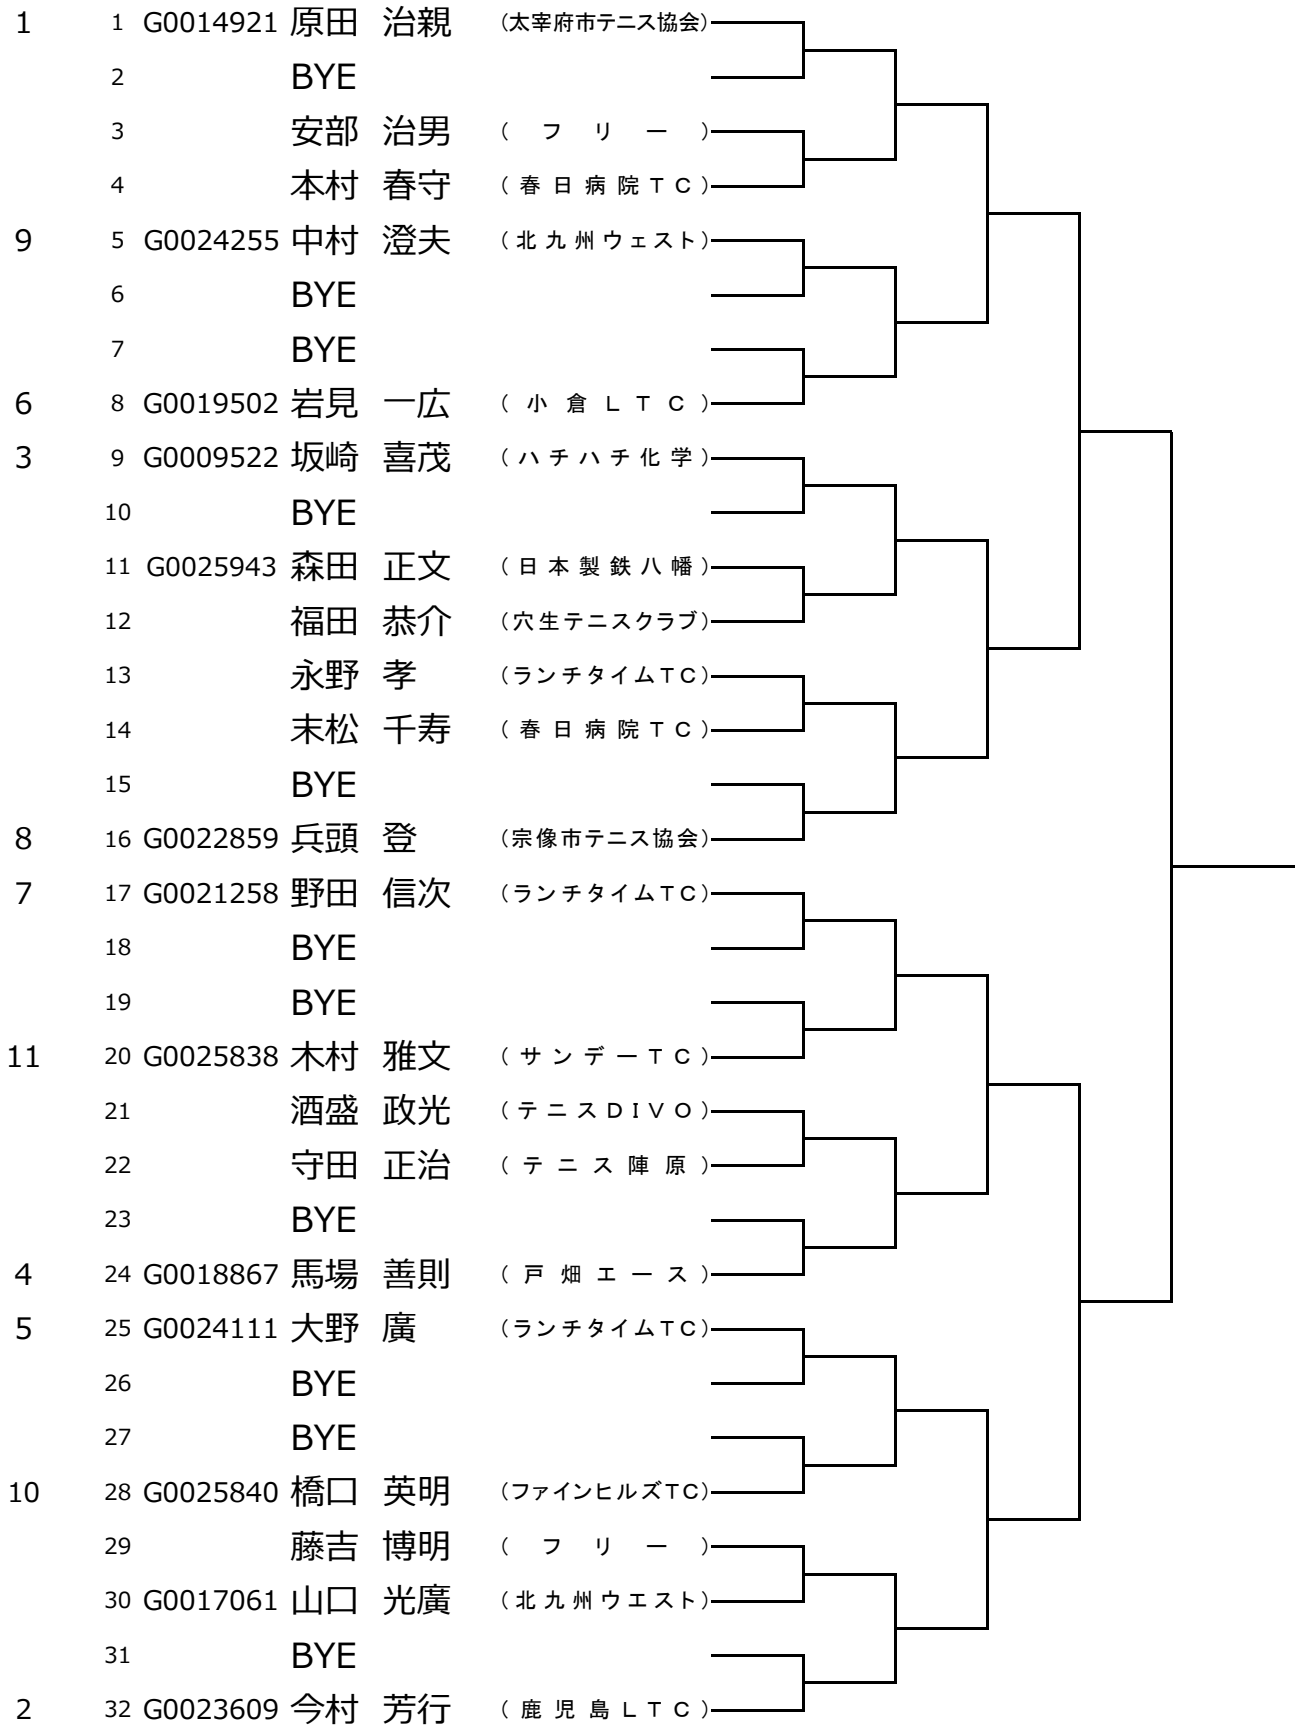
1 1 G0014921 原田 治親 (太宰府市テニス協会)
2 BYE
3 安部 治男 ( フ リ ー )
4 本村 春守 (春日病院TC)
9 5 G0024255 中村 澄夫 (北九州ウェスト)
6 BYE
7 BYE
6 8 G0019502 岩見 一広 ( 小 倉 L T C )
3 9 G0009522 坂崎 喜茂 (ハチハチ化学)
10 BYE
11 G0025943 森田 正文 (日本製鉄八幡)
12 福田 恭介 (穴生テニスクラブ)
13 永野 孝 (ランチタイムTC)
14 末松 千寿 (春日病院TC)
15 BYE
8 16 G0022859 兵頭 登 (宗像市テニス協会)
7 17 G0021258 野田 信次 (ランチタイムTC)
18 BYE
19 BYE
11 20 G0025838 木村 雅文 (サンデーTC)
21 酒盛 政光 (テニスDIVO)
22 守田 正治 (テニス陣原)
23 BYE
4 24 G0018867 馬場 善則 (戸畑エース)
5 25 G0024111 大野 廣 (ランチタイムTC)
26 BYE
27 BYE
10 28 G0025840 橋口 英明 (ファインヒルズTC)
29 藤吉 博明 ( フ リ ー )
30 G0017061 山口 光廣 (北九州ウエスト)
31 BYE
2 32 G0023609 今村 芳行 (鹿児島LTC)